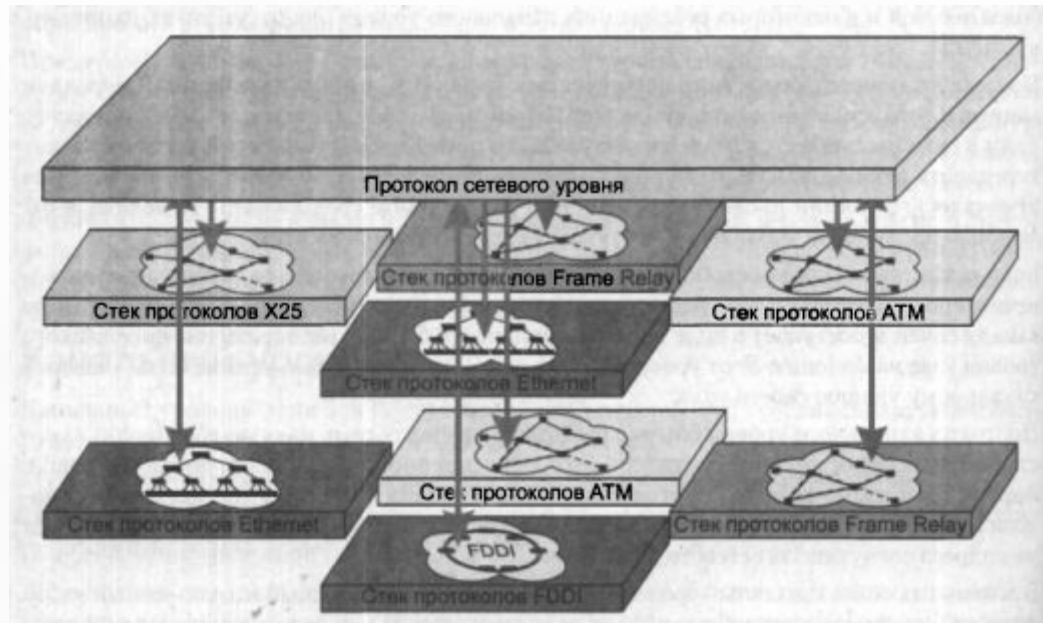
Протокол сетевого уровня

Стек протоколов X25

Стек протоколов Frame Relay

Стек протоколов ATM

Стек протоколов Ethernet

Стек протоколов ATM

Стек протоколов Ethernet

Стек протоколов Frame Relay

FDDI

Стек протоколов FDDI